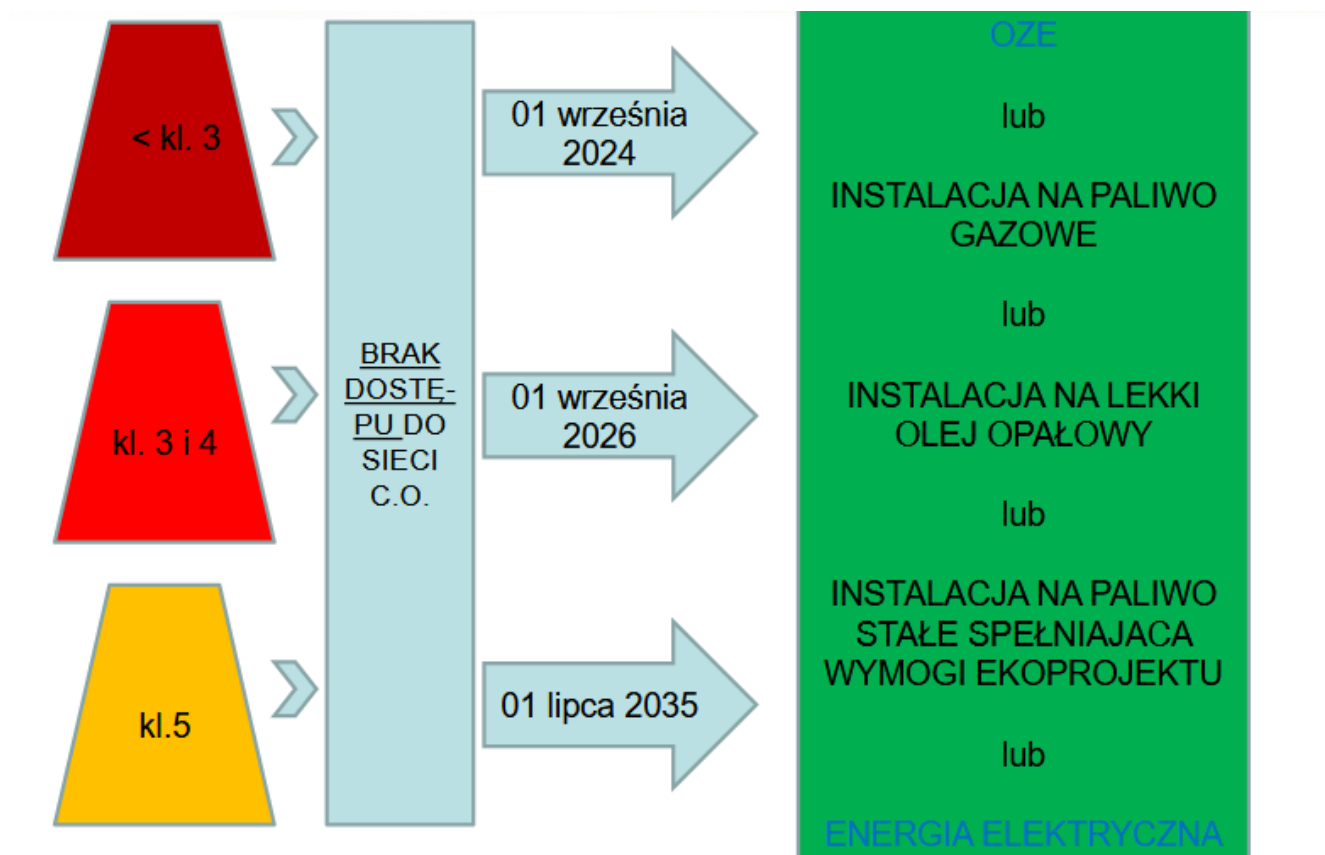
< kl. 3

kl. 3 i 4

kl.5

BRAK DOSTĘPU DO SIECI C.O.

01 września 2024

01 września 2026

01 lipca 2035

OZE

lub

INSTALACJA NA PALIWO GAZOWE

lub

INSTALACJA NA LEKKI OLEJ OPAŁOWY

lub

INSTALACJA NA PALIWO STAŁE SPEŁNIAJACA WYMOGI EKOPROJEKTU

lub

ENERGIA ELEKTRYCZNA